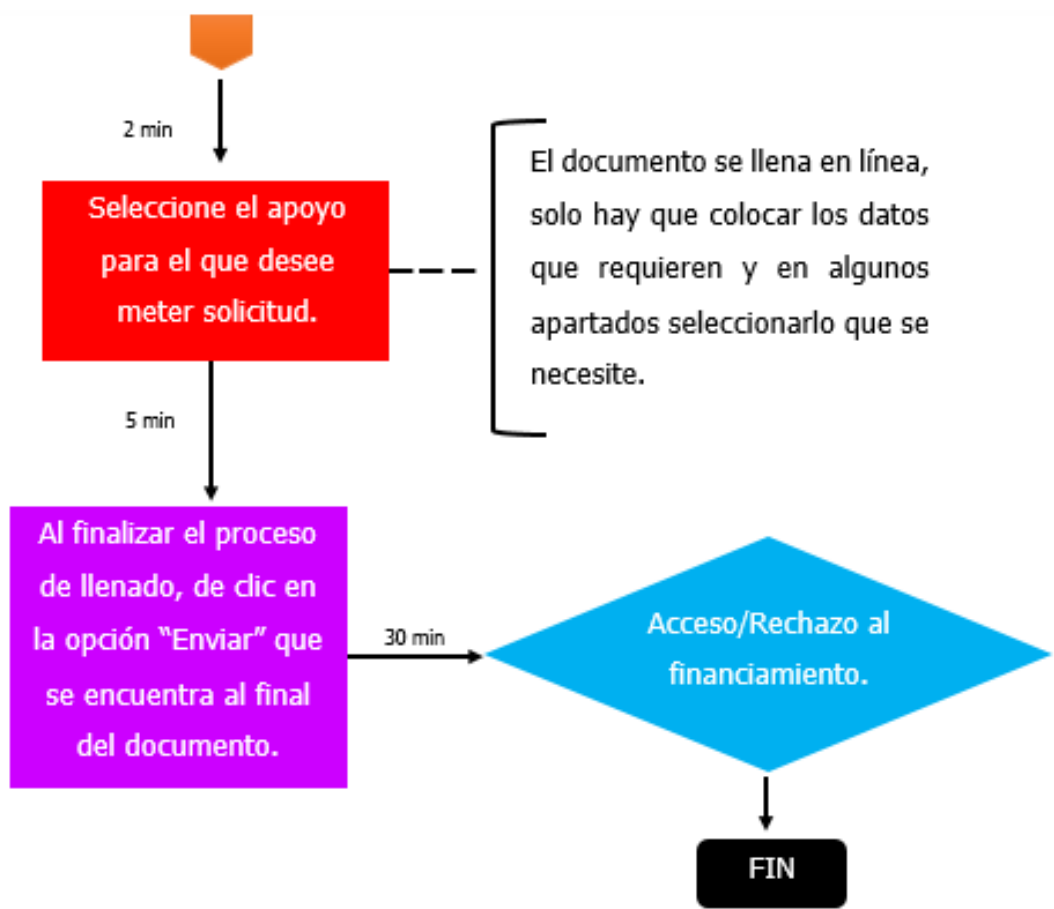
2 min

Seleccione el apoyo para el que desee meter solicitud.

El documento se llena en línea, solo hay que colocar los datos que requieren y en algunos apartados seleccionarlo que se necesite.

5 min

Al finalizar el proceso de llenado, de clic en la opción “Enviar” que se encuentra al final del documento.

30 min

Acceso/Rechazo al financiamiento.

FIN